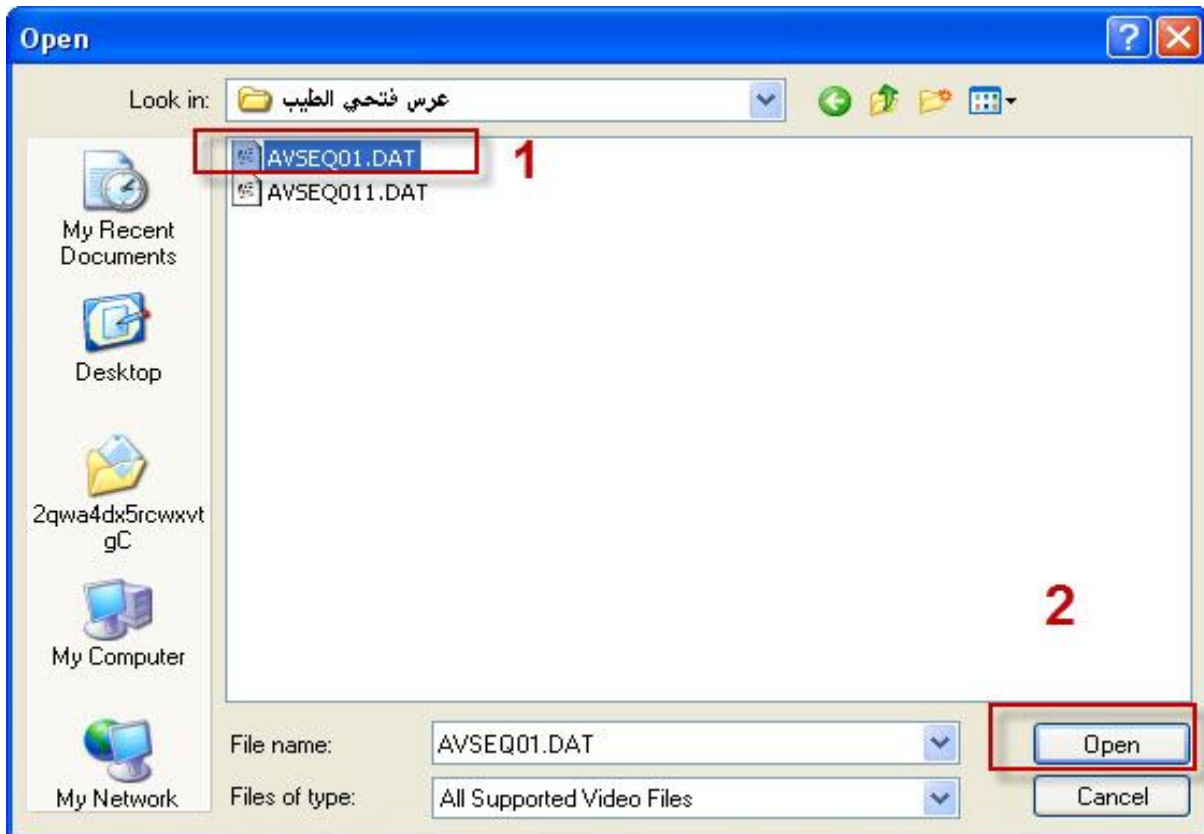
Open

Look in: عرس فتحي الطيب

AVSEQ01.DAT
AVSEQ011.DAT

1

My Recent Documents

Desktop

2qwa4dx5rcwxvtgC

My Computer

My Network

2

File name: AVSEQ01.DAT
Files of type: All Supported Video Files

Open
Cancel